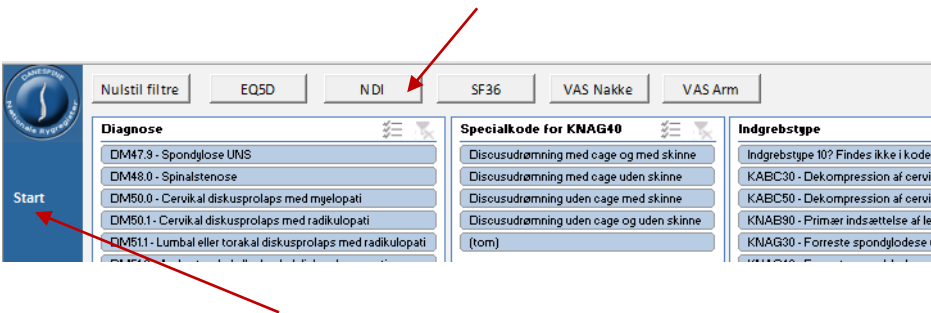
DANESPINE
Nationale Rygregister

Start

Nulstil filtre
EQ5D
NDI
SF36
VAS Nakke
VAS Arm

Diagnose
DM47.9 - Spondylose UNS
DM48.0 - Spinalstenose
DM50.0 - Cervikal diskusprolaps med myelopati
DM50.1 - Cervikal diskusprolaps med radikulopati
DM51.1 - Lumbal eller torakal diskusprolaps med radikulopati
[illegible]

Specialkode for KNAG40
Discusudrømning med cage og med skinne
Discusudrømning med cage uden skinne
Discusudrømning uden cage med skinne
Discusudrømning uden cage og uden skinne
(tom)

Indgrebstype
Indgrebstype 10? Findes ikke i kode
KABC30 - Dekompression af cervi
KABC50 - Dekompression af cervi
KNAB90 - Primær indsættelse af le
KNAG30 - Forreste spondylodese
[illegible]